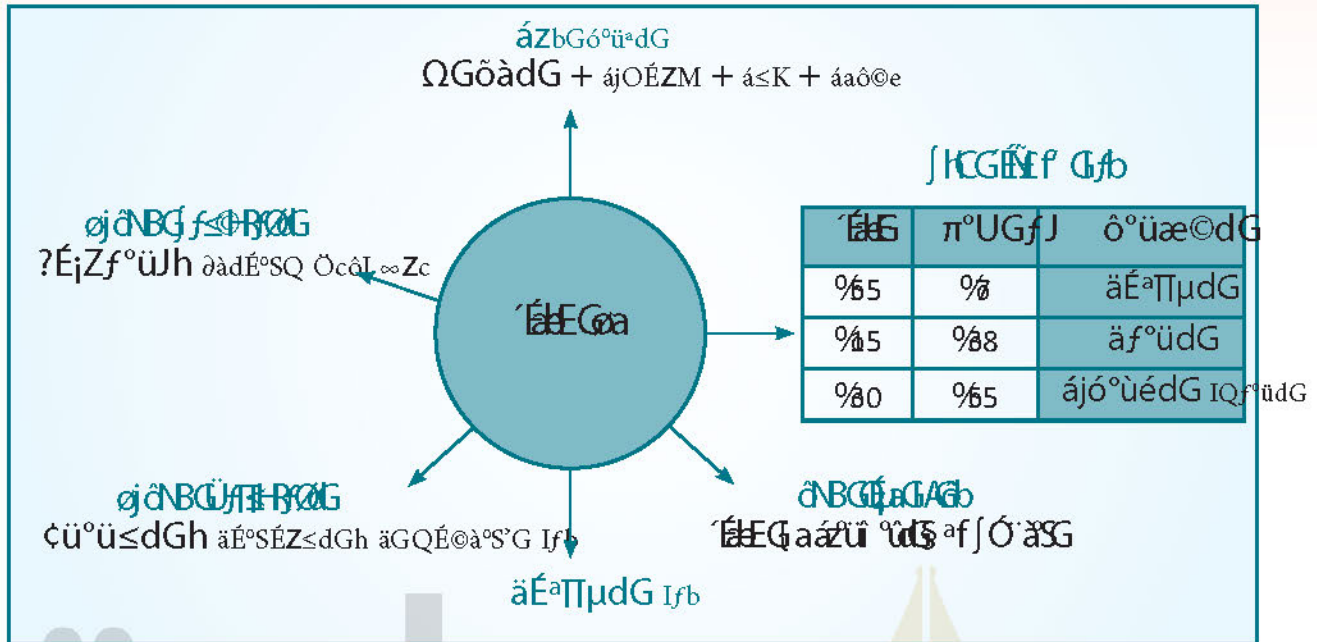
ázbGó°üªdG
ΩGõàdG + ájOÉZM + á≤K + áaô©e

∫KCGÉÑf°GIƒb

| ´ÉaódG | π°UGƒJ | ô°üæ©dG |
|---|---|---|
| %55 | %7 | äÉªπµdG |
| %15 | %38 | äƒ°üdG |
| %30 | %55 | ájó°ùédG IQƒ°üdG |

øjôNBGƒ≤ÌGIRÓG
?É¡Zƒ°üJh ∂àdÉ°SQ ÖcôJ ∞Zc

´ÉaódGøa

øjôNBGÜƒ∏°SGIRÓG
¢ü°ü≤dGh äÉ°SÉZ≤dGh äGQÉ©à°S'G Iƒb

ôNBGóÉ¡aGÉG
´ÉaódG áaô©ŸG ´ƒædÉ$ ªf∫Ó'àSG

äÉªπµdG Iƒb